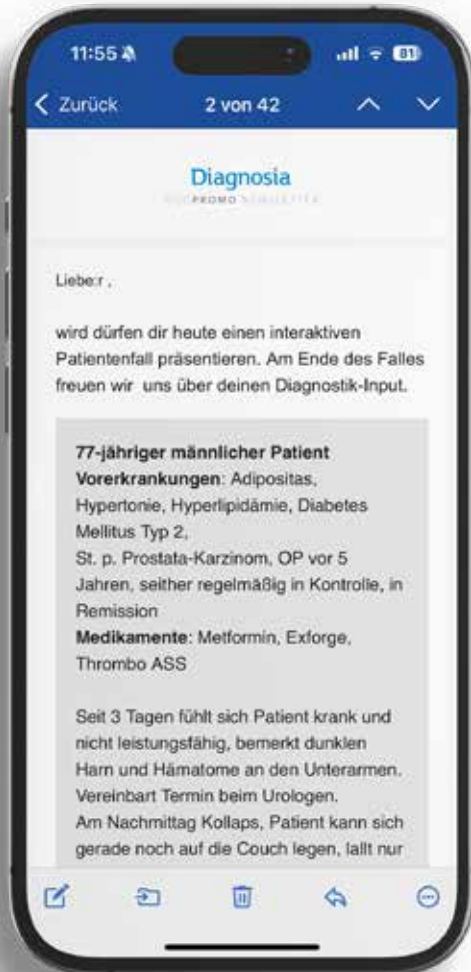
11:55

81

< Zurück

2 von 42

Diagnosia

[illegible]PROMO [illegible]

Liebe:r ,

wird dürfen dir heute einen interaktiven Patientenfall präsentieren. Am Ende des Falles freuen wir uns über deinen Diagnostik-Input.

**77-jähriger männlicher Patient**
**Vorerkrankungen**: Adipositas, Hypertonie, Hyperlipidämie, Diabetes Mellitus Typ 2,
St. p. Prostata-Karzinom, OP vor 5 Jahren, seither regelmäßig in Kontrolle, in Remission
**Medikamente**: Metformin, Exforge, Thrombo ASS

Seit 3 Tagen fühlt sich Patient krank und nicht leistungsfähig, bemerkt dunklen Harn und Hämatome an den Unterarmen. Vereinbart Termin beim Urologen.
Am Nachmittag Kollaps, Patient kann sich gerade noch auf die Couch legen, lallt nur